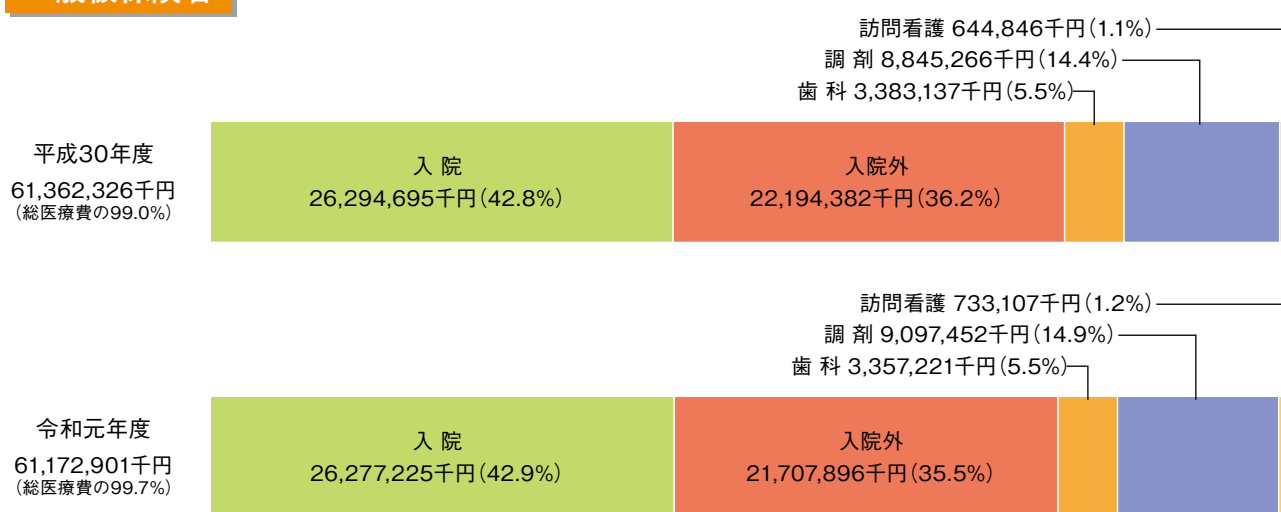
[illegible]

訪問看護 644,846千円(1.1%)
調 剤 8,845,266千円(14.4%)
歯 科 3,383,137千円(5.5%)

平成30年度
61,362,326千円
(総医療費の99.0%)

入 院
26,294,695千円(42.8%)

入院外
22,194,382千円(36.2%)

訪問看護 733,107千円(1.2%)
調 剤 9,097,452千円(14.9%)
歯 科 3,357,221千円(5.5%)

令和元年度
61,172,901千円
(総医療費の99.7%)

入 院
26,277,225千円(42.9%)

入院外
21,707,896千円(35.5%)